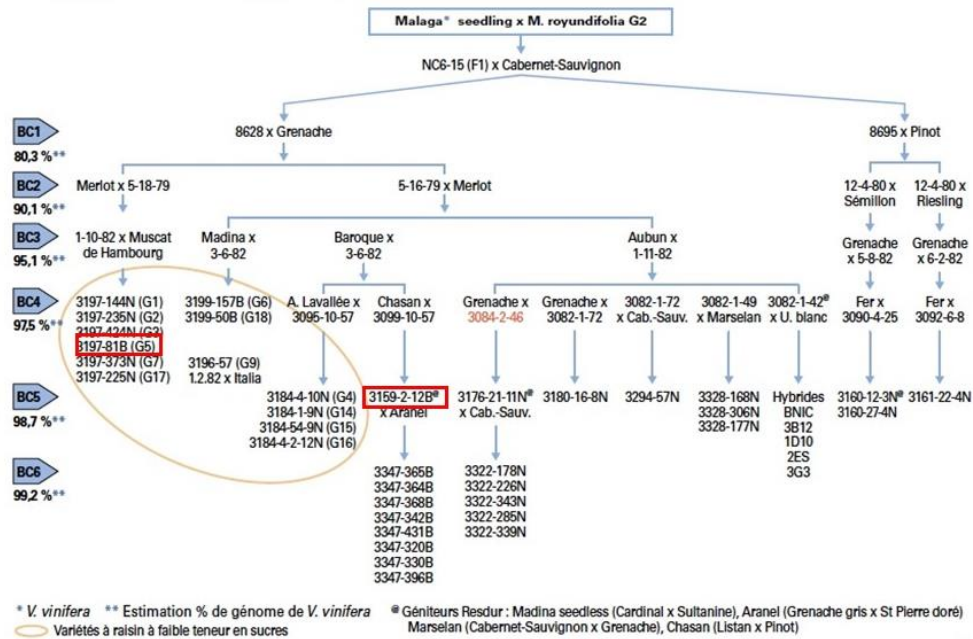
Malaga* seedling x M. royundifolia G2

NC6-15 (F1) x Cabernet-Sauvignon

BC1
80,3 %**

8628 x Grenache

8695 x Pinot

BC2
90,1 %**

Merlot x 5-18-79

5-16-79 x Merlot

12-4-80 x Sémillon

12-4-80 x Riesling

BC3
95,1 %**

1-10-82 x Muscat de Hambourg

Madina x 3-6-82

Baroque x 3-6-82

Aubun x 1-11-82

Grenache x 5-8-82

Grenache x 6-2-82

BC4
97,5 %**

3197-144N (G1)
3197-235N (G2)
3197-424N (G3)
3197-81B (G5)
3197-373N (G7)
3197-225N (G17)

3199-157B (G6)
3199-50B (G18)

3196-57 (G9)
1.2.82 x Italia

A. Lavallée x 3095-10-57

Chasan x 3099-10-57

Grenache x 3084-2-46

Grenache x 3082-1-72

3082-1-72 x Cab.-Sauv.

3082-1-49 x Marselan

3082-1-42® x U. blanc

Fer x 3090-4-25

Fer x 3092-6-8

BC5
98,7 %**

3184-4-10N (G4)
3184-1-9N (G14)
3184-54-9N (G15)
3184-4-2-12N (G16)

3159-2-12B® x Aranel

3176-21-11N® x Cab.-Sauv.

3180-16-8N

3294-57N

3328-168N
3328-306N
3328-177N

Hybrides
BNIC
3B12
1D10
2ES
3G3

3160-12-3N®
3160-27-4N

3161-22-4N

BC6
99,2 %**

3347-365B
3347-364B
3347-368B
3347-342B
3347-431B
3347-320B
3347-330B
3347-396B

3322-178N
3322-226N
3322-343N
3322-285N
3322-339N

* V. vinifera ** Estimation % de génome de V. vinifera
Variétés à raisin à faible teneur en sucres

® Géniteurs Resdur : Madina seedless (Cardinal x Sultanine), Aranel (Grenache gris x St Pierre doré) Marselan (Cabernet-Sauvignon x Grenache), Chasan (Listan x Pinot)